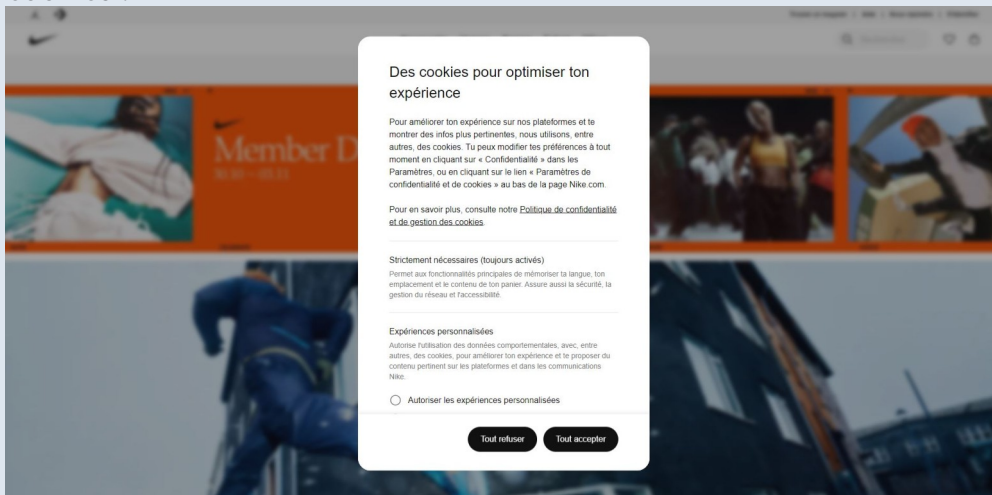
Des cookies pour optimiser ton expérience

Pour améliorer ton expérience sur nos plateformes et te montrer des infos plus pertinentes, nous utilisons, entre autres, des cookies. Tu peux modifier tes préférences à tout moment en cliquant sur « Confidentialité » dans les Paramètres, ou en cliquant sur le lien « Paramètres de confidentialité et de cookies » au bas de la page Nike.com.

Pour en savoir plus, consulte notre Politique de confidentialité et de gestion des cookies.

Strictement nécessaires (toujours activés)

Permet aux fonctionnalités principales de mémoriser ta langue, ton emplacement et le contenu de ton panier. Assure aussi la sécurité, la gestion du réseau et l'accessibilité.

Expériences personnalisées

Autorise l'utilisation des données comportementales, avec, entre autres, des cookies, pour améliorer ton expérience et te proposer du contenu pertinent sur les plateformes et dans les communications Nike.

Autoriser les expériences personnalisées

Tout refuser

Tout accepter

Member D

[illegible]